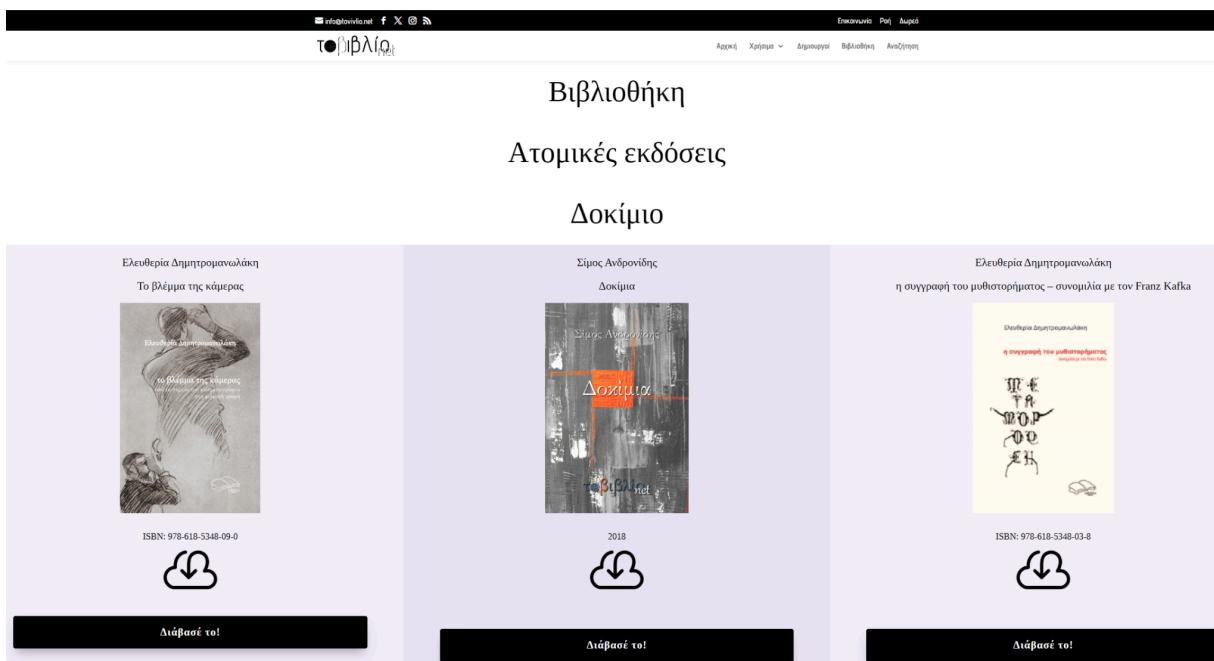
info@tovivlio.net

Επικοινωνία Ροή Δωρεά

το βιβλίο.net

Αρχική Χρήσιμα Δημιουργοί Βιβλιοθήκη Αναζήτηση

Βιβλιοθήκη

Ατομικές εκδόσεις

Δοκίμιο

Ελευθερία Δημητρομανωλάκη

Το βλέμμα της κάμερας

Ελευθερία Δημητρομανωλάκη

το βλέμμα της κάμερας

ISBN: 978-618-5348-09-0

Διάβασέ το!

Σίμος Ανδρονίδης

Δοκίμια

Σίμος Ανδρονίδης

Δοκίμια

το βιβλίο.net

2018

Διάβασέ το!

Ελευθερία Δημητρομανωλάκη

η συγγραφή του μυθιστορήματος – συνομιλία με τον Franz Kafka

Ελευθερία Δημητρομανωλάκη

η συγγραφή του μυθιστορήματος

ΜΕ ΤΑ ΜΟΡ ΦΩ ΣΗ

ISBN: 978-618-5348-03-8

Διάβασέ το!